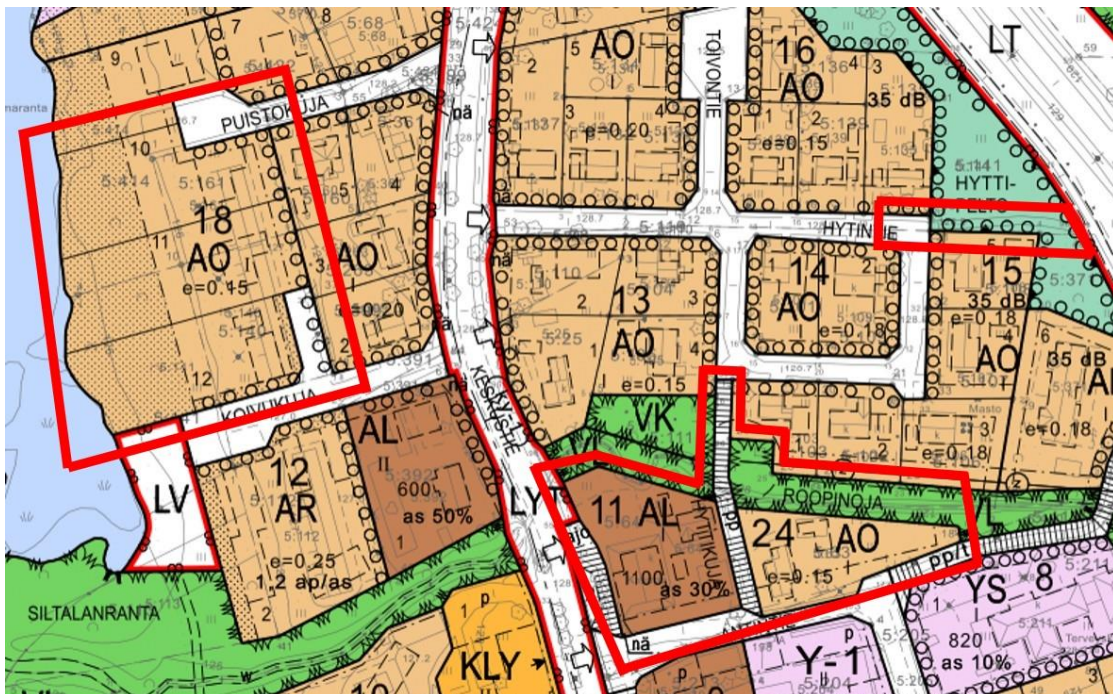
AO
16
AO
35 dB
LT
TOIVONTIE
PUISTOKUJA
e=0.20
e=0.15
HYTTI-
18
AO
e=0.15
AO
e=0.20
HYTINTIE
14
AO
e=0.18
15
35 dB
e=0.18
13
AO
e=0.15
AO
35 dB
e=0.18
KOIVUKUJA
KESKUSTIE
VK
AL
600
as 50%
12
AR
e=0.25
1,2 ap/as
LV
LY
11 AL
1100
as 30%
HYTTIKUJA
24
AO
e=0.15
ROOPINOJA
YS 8
820
as 10%
SILTALANRANTA
KLY
Y-1
nä
nä
nä
Masto